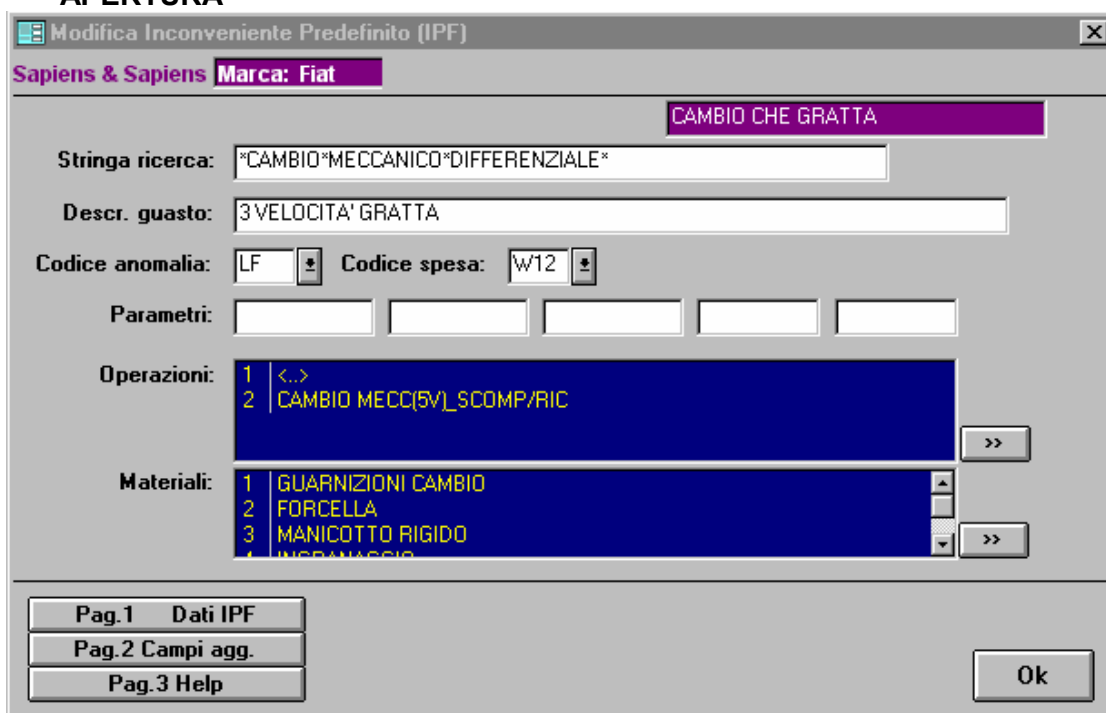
APERTURA

Modifica Inconveniente Predefinito (IPF)

Sapiens & Sapiens Marca: Fiat

CAMBIO CHE GRATTA

Stringa ricerca: *CAMBIO*MECCANICO*DIFFERENZIALE*

Descr. guasto: 3 VELOCITA' GRATTA

Codice anomalia: LF Codice spesa: W12

Parametri:

Operazioni:
1 <..>
2 CAMBIO MECC(5V)_SCOMP/RIC

>>

Materiali:
1 GUARNIZIONI CAMBIO
2 FORCELLA
3 MANICOTTO RIGIDO
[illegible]

>>

Pag.1 Dati IPF
Pag.2 Campi agg.
Pag.3 Help

Ok